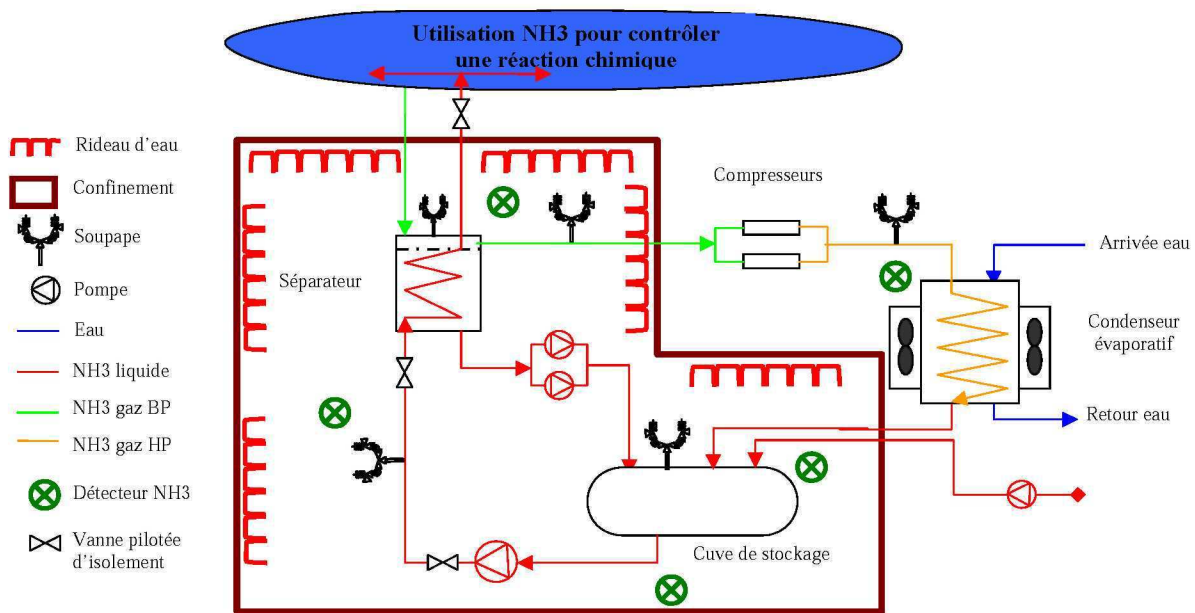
Utilisation NH3 pour contrôler une réaction chimique

Rideau d'eau
Confinement
Soupape
Pompe
Eau
NH3 liquide
NH3 gaz BP
NH3 gaz HP
Détecteur NH3
Vanne pilotée d'isolement

Séparateur

Compresseurs

Arrivée eau

Condenseur évaporatif

Retour eau

Cuve de stockage